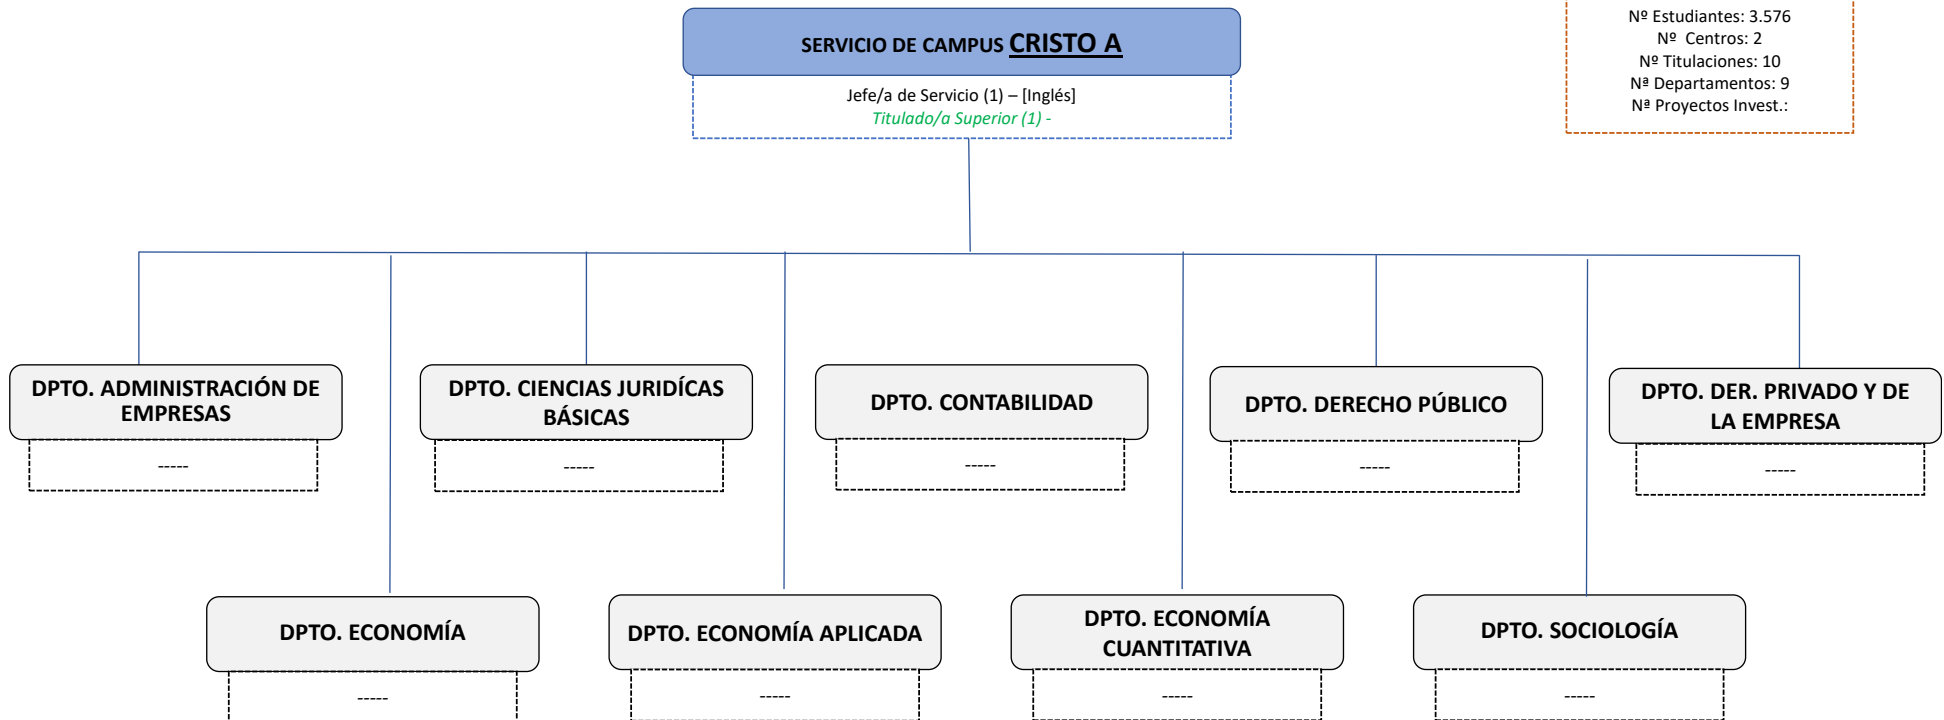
Nº Estudiantes: 3.576
Nº Centros: 2
Nº Titulaciones: 10
Nª Departamentos: 9
Nª Proyectos Invest.:

SERVICIO DE CAMPUS CRISTO A

Jefe/a de Servicio (1) – [Inglés]
Titulado/a Superior (1) -

DPTO. ADMINISTRACIÓN DE EMPRESAS
-----

DPTO. CIENCIAS JURIDÍCAS BÁSICAS
-----

DPTO. CONTABILIDAD
-----

DPTO. DERECHO PÚBLICO
-----

DPTO. DER. PRIVADO Y DE LA EMPRESA
-----

DPTO. ECONOMÍA
-----

DPTO. ECONOMÍA APLICADA
-----

DPTO. ECONOMÍA CUANTITATIVA
-----

DPTO. SOCIOLOGÍA
-----